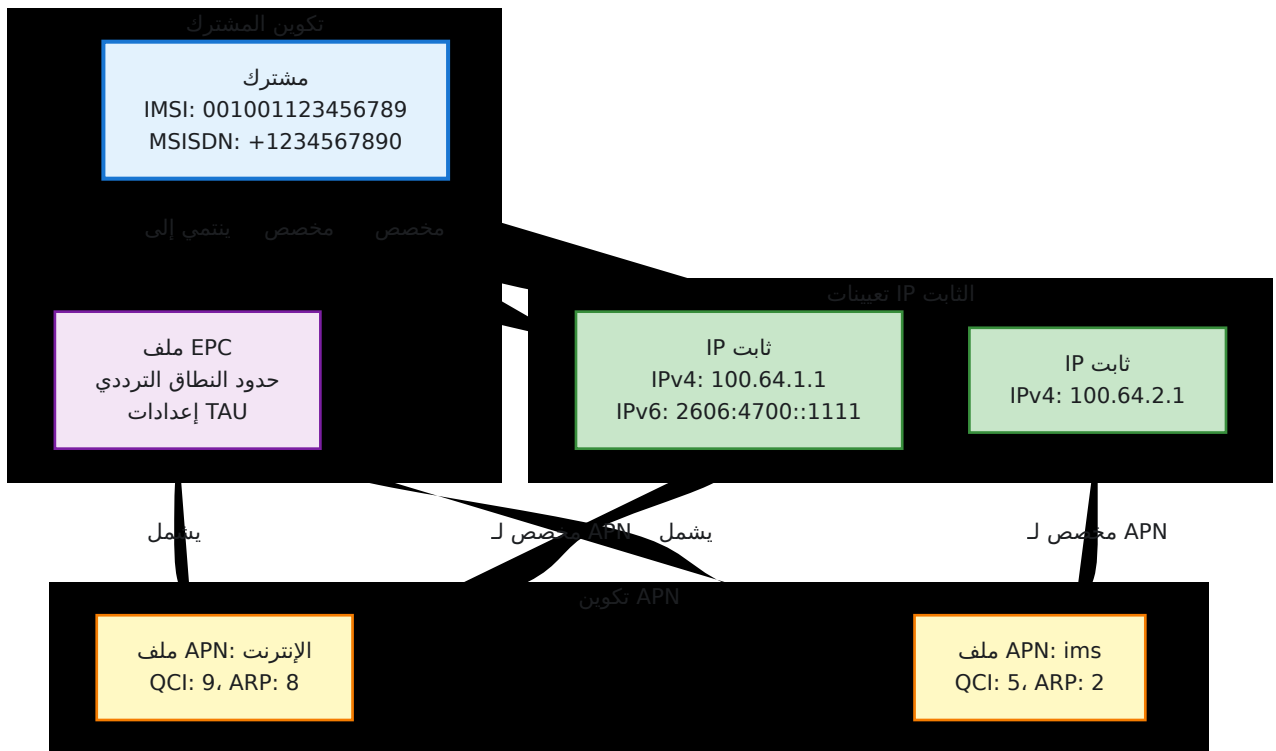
تكوين المشترك

مشترك
IMSI: 001001123456789
MSISDN: +1234567890

ينتمي إلى
مخصص
مخصص

الثابت IP تعيينات

ملف EPC
حدود النطاق الترددي
إعدادات TAU

ثابت IP
IPv4: 100.64.1.1
IPv6: 2606:4700::1111

ثابت IP
IPv4: 100.64.2.1

يشمل
APN مخصص لـ
يشمل
APN مخصص لـ

APN تكوين

ملف APN: الإنترنت
QCI: 9، ARP: 8

ملف APN: ims
QCI: 5، ARP: 2